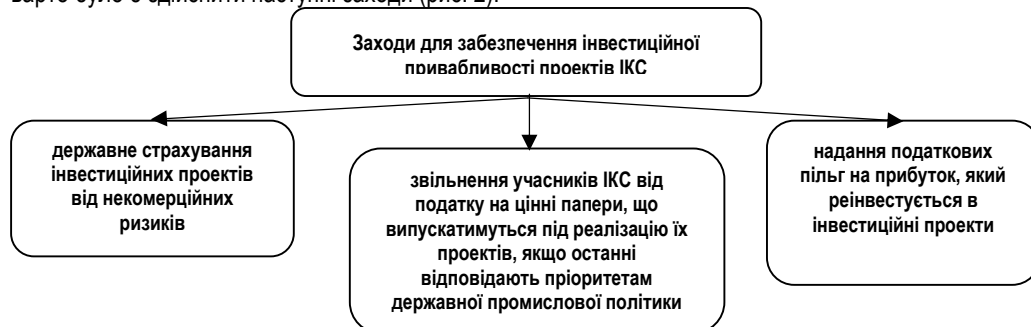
варто було б здійснити наступні заходи (рис. 2).

Заходи для забезпечення інвестиційної привабливості проектів ІКС

державне страхування інвестиційних проектів від некомерційних ризиків

звільнення учасників ІКС від податку на цінні папери, що випускатимуться під реалізацію їх проектів, якщо останні відповідають пріоритетам державної промислової політики

надання податкових пільг на прибуток, який реінвестується в інвестиційні проекти